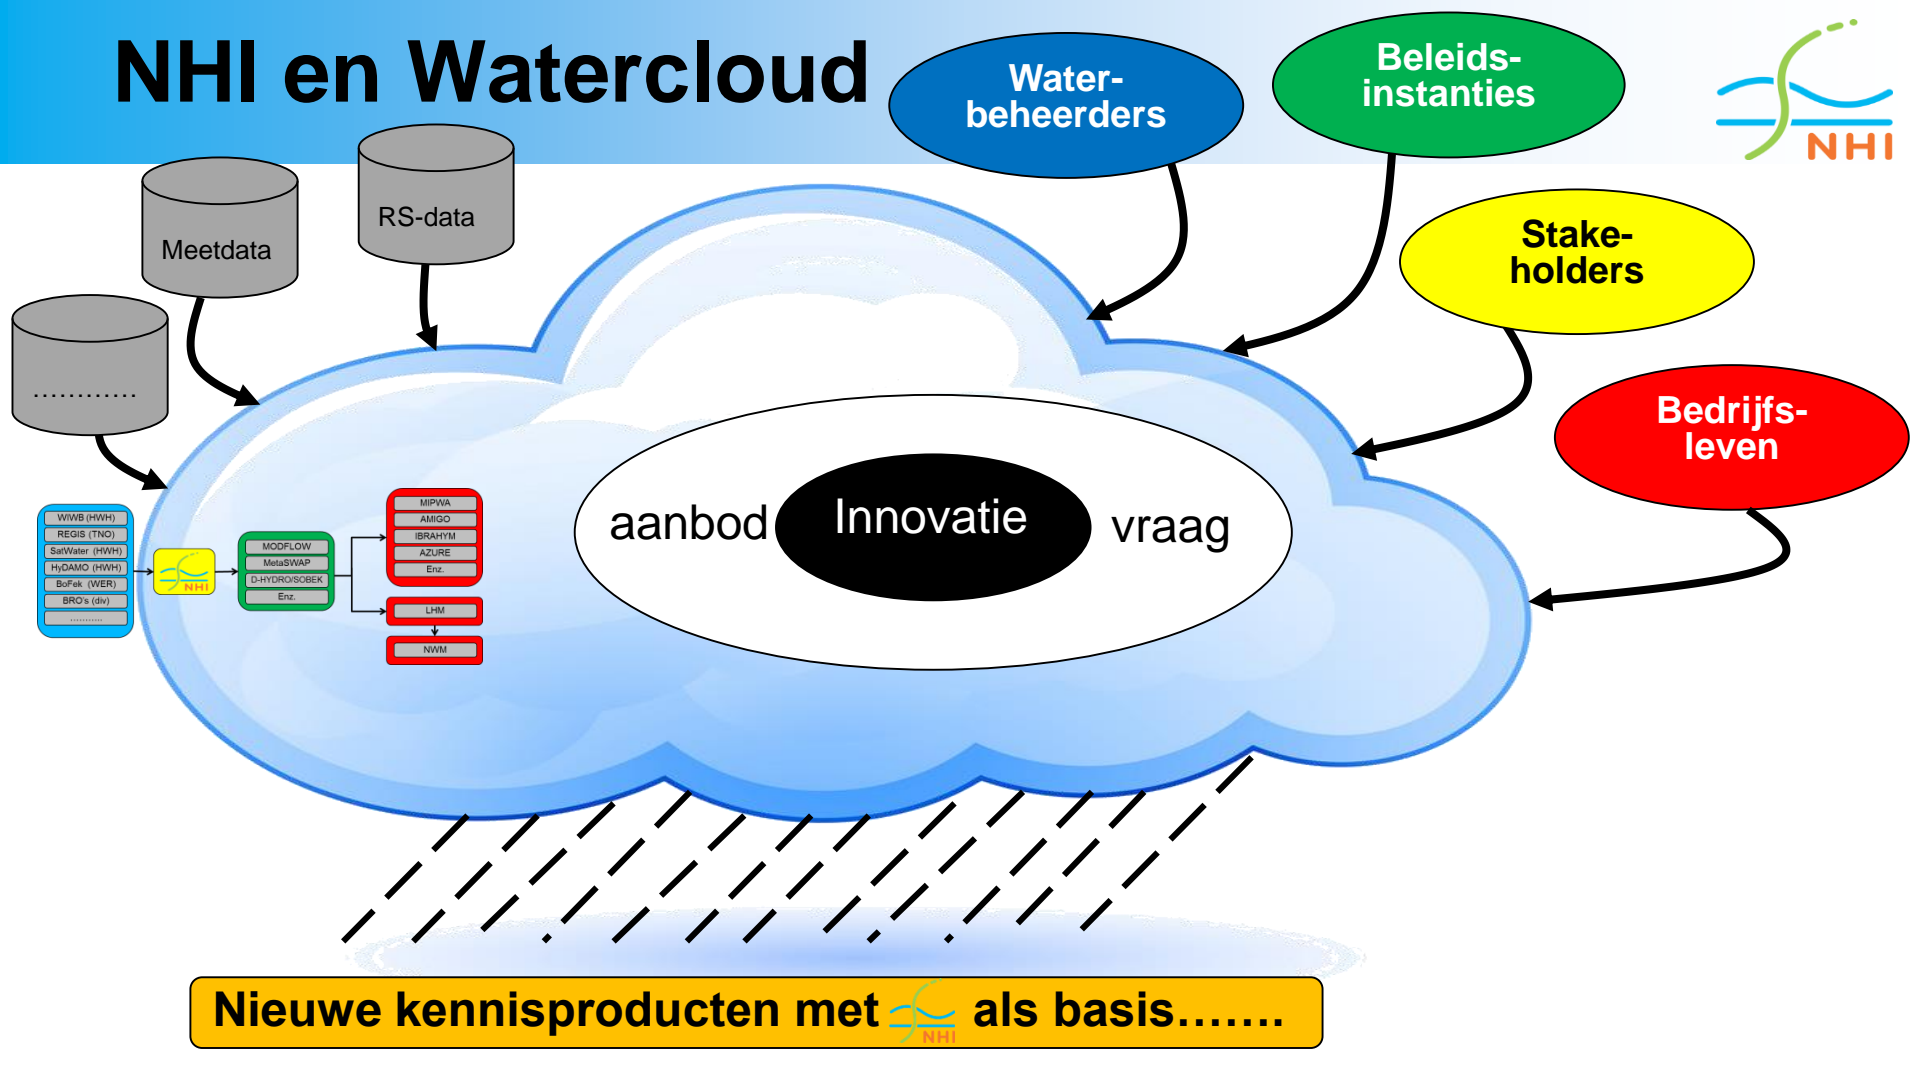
NHI en Watercloud

Water-beheerders

Beleids-instanties

NHI

Stake-holders

Bedrijfs-leven

RS-data

Meetdata

............

WIWB (HWH)
REGIS (TNO)
SatWater (HWH)
HyDAMO (HWH)
BoFek (WER)
BRO's (div)
...........

NHI

MODFLOW
MetaSWAP
D-HYDRO/SOBEK
Enz.

MIPWA
AMIGO
IBRAHYM
AZURE
Enz.

LHM

NWM

aanbod Innovatie vraag

Nieuwe kennisproducten met NHI als basis…….